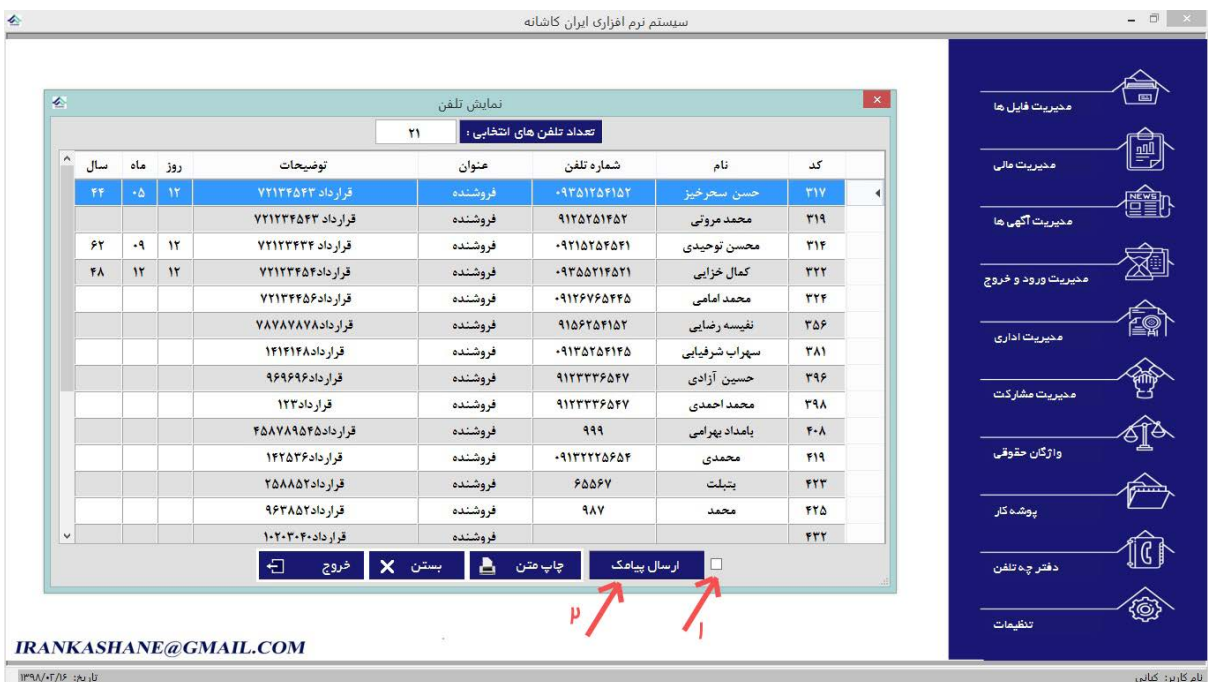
سیستم نرم افزاری ایران کاشانه

نمایش تلفن

تعداد تلفن های انتخابی : ۲۱

| کد | نام | شماره تلفن | عنوان | توضیحات | روز | ماه | سال |
|---|---|---|---|---|---|---|---|
| ۳۱۷ | حسن سحرخیز | ۰۹۳۵۱۲۵۴۱۵۲ | فروشنده | قرارداد ۷۲۱۳۴۵۴۳ | ۱۲ | ۰۵ | ۴۴ |
| ۳۱۹ | محمد مروتی | ۹۱۲۵۲۵۱۴۵۲ | فروشنده | قرارداد ۷۲۱۲۳۴۵۴۳ | | | |
| ۳۱۴ | محسن توحیدی | ۰۹۲۱۵۲۵۴۵۴۱ | فروشنده | قرارداد ۷۲۱۲۳۴۳۴ | ۱۲ | ۰۹ | ۶۲ |
| ۳۲۲ | کمال خزایی | ۰۹۳۵۵۲۱۴۵۲۱ | فروشنده | قرارداد ۷۲۱۲۳۴۵۴ | ۱۲ | ۱۲ | ۴۸ |
| ۳۲۴ | محمد امامی | ۰۹۱۲۶۷۶۵۴۴۵ | فروشنده | قرارداد ۷۲۱۳۴۵۶ | | | |
| ۳۵۶ | نفیسه رضایی | ۹۱۵۶۲۵۴۱۵۲ | فروشنده | قرارداد ۷۸۷۸۷۸۷۸ | | | |
| ۳۸۱ | سهراب شرفیابی | ۰۹۱۳۵۲۵۴۱۴۵ | فروشنده | قرارداد ۱۴۱۴۱۴۸ | | | |
| ۳۹۶ | حسین آزادی | ۹۱۲۳۳۳۶۵۴۷ | فروشنده | قرارداد ۹۶۹۶۹۶ | | | |
| ۳۹۸ | محمد احمدی | ۹۱۲۳۳۳۶۵۴۷ | فروشنده | قرارداد ۱۲۳ | | | |
| ۴۰۸ | بامداد بهرامی | ۹۹۹ | فروشنده | قرارداد ۴۵۸۷۸۹۵۴۵ | | | |
| ۴۱۹ | محمدی | ۰۹۱۳۲۲۲۵۶۵۴ | فروشنده | قرارداد ۱۴۲۵۳۶ | | | |
| ۴۲۳ | یتبلت | ۶۵۵۶۷ | فروشنده | قرارداد ۲۵۸۸۵۲ | | | |
| ۴۲۵ | محمد | ۹۸۷ | فروشنده | قرارداد ۹۶۳۸۵۲ | | | |
| ۴۳۲ | | | فروشنده | قرارداد ۱۰۲۰۳۰۴۰ | | | |

ارسال پیامک چاپ متن بستن خروج

۲ ۱

IRANKASHANE@GMAIL.COM

مدیریت فایل ها
مدیریت مالی
مدیریت آگهی ها
مدیریت ورود و خروج
مدیریت اداری
مدیریت مشارکت
واژگان حقوقی
پوشه کار
دفترچه تلفن
تنظیمات

تاریخ: ۱۳۹۸/۰۳/۱۶
نام کاربر: کبانی